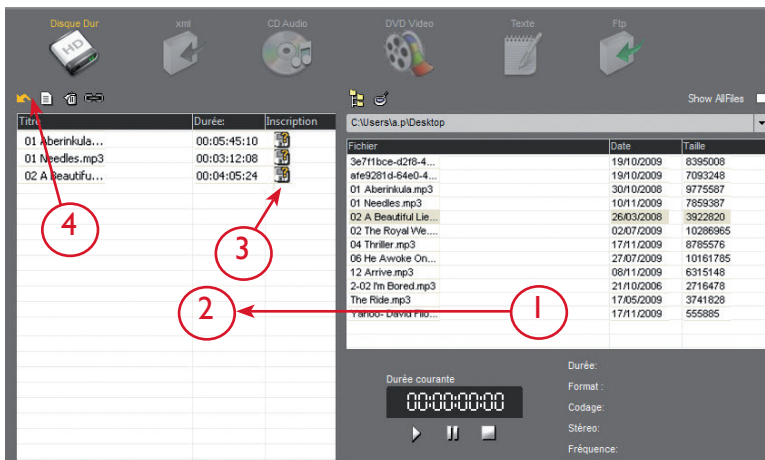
Disque Dur xml CD Audio DVD Video Texte Ftp

HD

Show AllFiles

| Titre | Durée: | Inscription |
|---|---|---|
| 01 Aberinkula... | 00:05:45:10 | |
| 01 Needles.mp3 | 00:03:12:08 | |
| 02 A Beautifu... | 00:04:05:24 | |

C:\Users\a.p\Desktop

| Fichier | Date | Taille |
|---|---|---|
| 3e7f1bce-d2f8-4... | 19/10/2009 | 8395008 |
| afe9281d-64e0-4... | 19/10/2009 | 7093248 |
| 01 Aberinkula.mp3 | 30/10/2008 | 9775587 |
| 01 Needles.mp3 | 10/11/2009 | 7859387 |
| 02 A Beautiful Lie... | 26/03/2008 | 3922820 |
| 02 The Royal We... | 02/07/2009 | 10286965 |
| 04 Thriller.mp3 | 17/11/2009 | 8785576 |
| 06 He Awoke On... | 27/07/2009 | 10161785 |
| 12 Arrive.mp3 | 08/11/2009 | 6315148 |
| 2-02 I'm Bored.mp3 | 21/10/2006 | 2716478 |
| The Ride.mp3 | 17/05/2009 | 3741828 |
| Yahoo- David Filo... | 17/11/2009 | 555885 |

4

3

2

1

Durée courante

00:00:00:00

Durée:
Format :
Codage:
Stéreo:
Fréquence: